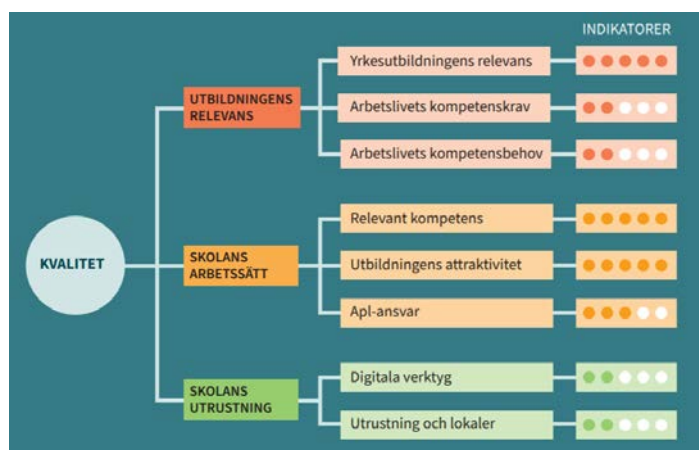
INDIKATORER

KVALITET

UTBILDNINGENS RELEVANS

Yrkesutbildningens relevans

Arbetslivets kompetenskrav

Arbetslivets kompetensbehov

SKOLANS ARBETSSÄTT

Relevant kompetens

Utbildningens attraktivitet

Apl-ansvar

SKOLANS UTRUSTNING

Digitala verktyg

Utrustning och lokaler